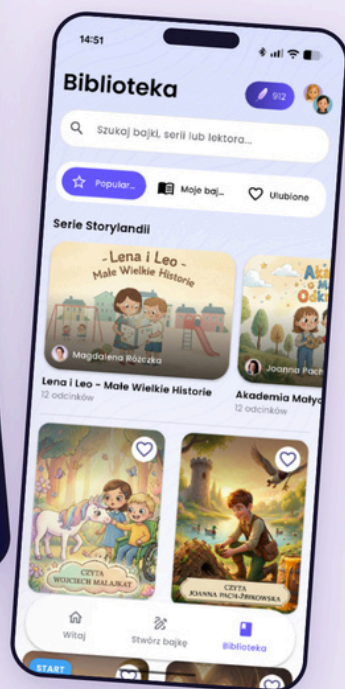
14:51

Biblioteka

912

Szukaj bajki, serii lub lektora...

Popular...

Moje baj...

Ulubione

Serie Storylandii

- Lena i Leo -
Małe Wielkie Historie

Magdalena Różczka

Lena i Leo - Małe Wielkie Historie
12 odcinków

Aka
Mały
Odk

Joanna Pach

Akademia Mały
12 odcinków

CZYTA
WOJCIECH MALAJKAT

CZYTA
JOANNA PACH-ŻBIKOWSKA

Witaj

Stwórz bajkę

Biblioteka

START